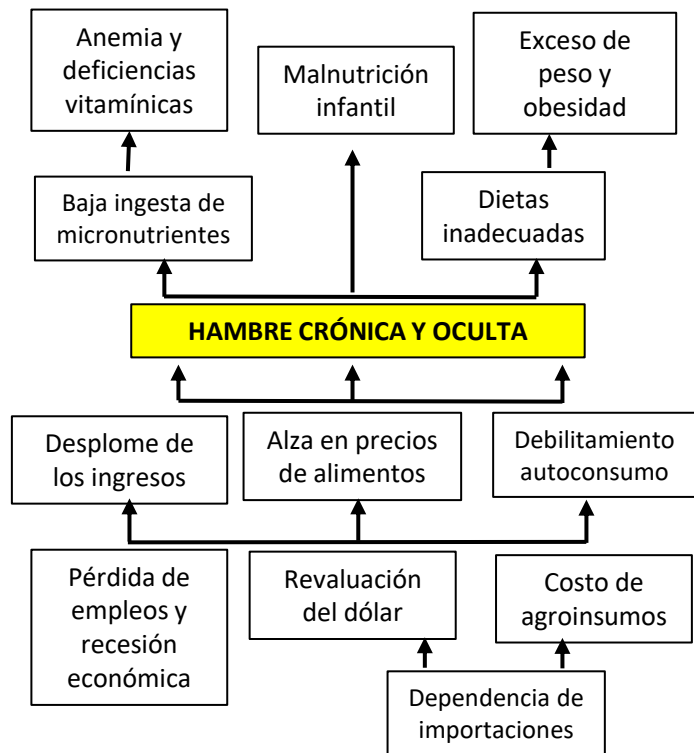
Anemia y deficiencias vitamínicas

Malnutrición infantil

Exceso de peso y obesidad

Baja ingesta de micronutrientes

Dietas inadecuadas

HAMBRE CRÓNICA Y OCULTA

Desplome de los ingresos

Alza en precios de alimentos

Debilitamiento autoconsumo

Pérdida de empleos y recesión económica

Revaluación del dólar

Costo de agroinsumos

Dependencia de importaciones